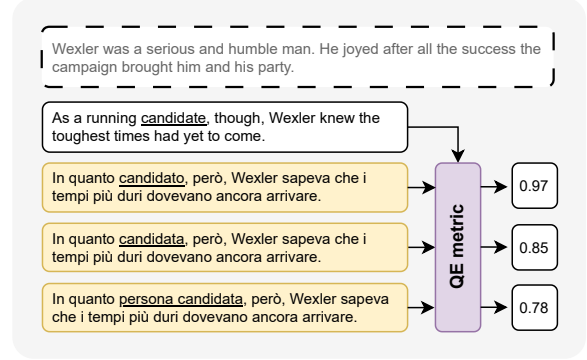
Wexler was a serious and humble man. He joyed after all the success the campaign brought him and his party.

As a running candidate, though, Wexler knew the toughest times had yet to come.

In quanto candidato, però, Wexler sapeva che i tempi più duri dovevano ancora arrivare.

In quanto candidata, però, Wexler sapeva che i tempi più duri dovevano ancora arrivare.

In quanto persona candidata, però, Wexler sapeva che i tempi più duri dovevano ancora arrivare.

QE metric

0.97

0.85

0.78